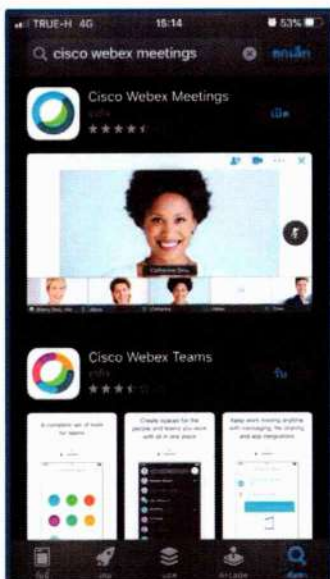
TRUE-H 4G 15:14 53%

cisco webex meetings ยกเลิก

Cisco Webex Meetings

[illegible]

เปิด

Catherine Sinu

Cisco Webex Teams

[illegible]

รับ

A complete set of tools for teams

Create spaces for the people and teams you work with all in one place

Keep work moving anytime with messaging, file sharing, and app integrations

วันนี้ เกม แอป Arcade ค้นหา